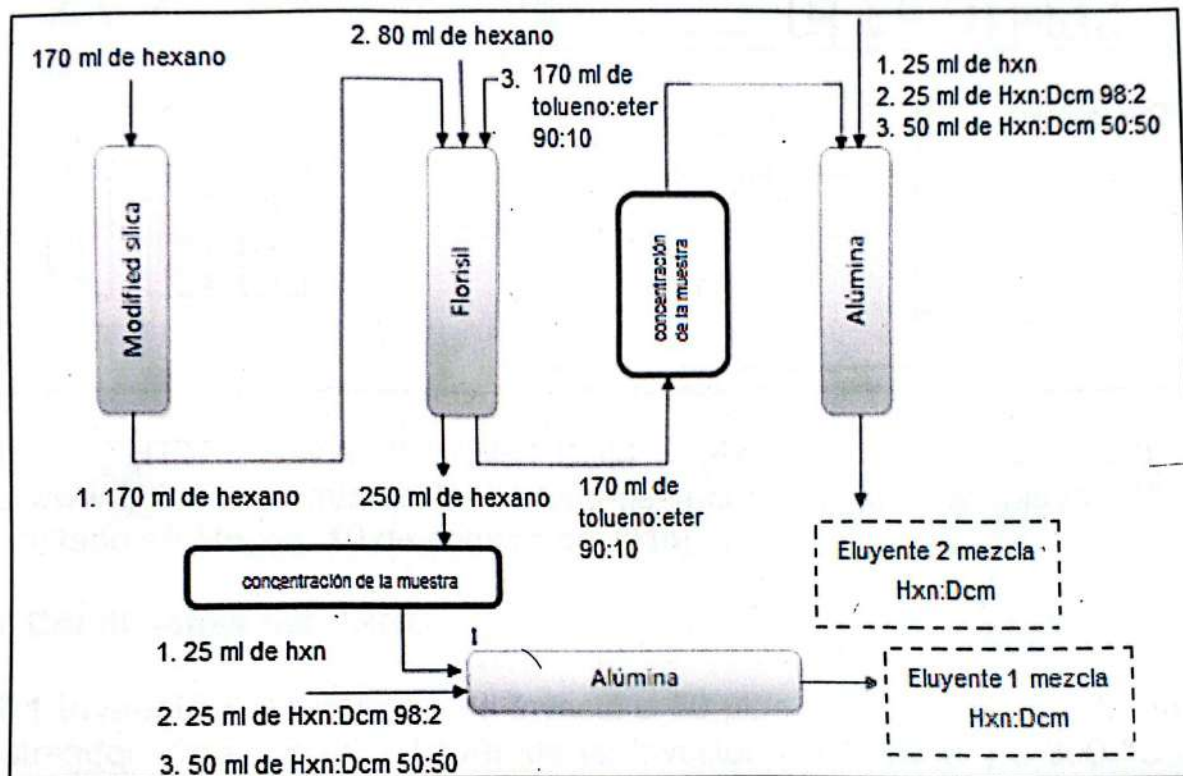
170 ml de hexano

2. 80 ml de hexano

3. 170 ml de tolueno:eter 90:10

1. 25 ml de hxn
2. 25 ml de Hxn:Dcm 98:2
3. 50 ml de Hxn:Dcm 50:50

Modified silica

Florisil

concentración de la muestra

Alúmina

1. 170 ml de hexano

250 ml de hexano

170 ml de tolueno:eter 90:10

Eluyente 2 mezcla Hxn:Dcm

concentración de la muestra

1. 25 ml de hxn

2. 25 ml de Hxn:Dcm 98:2

3. 50 ml de Hxn:Dcm 50:50

Alúmina

Eluyente 1 mezcla Hxn:Dcm